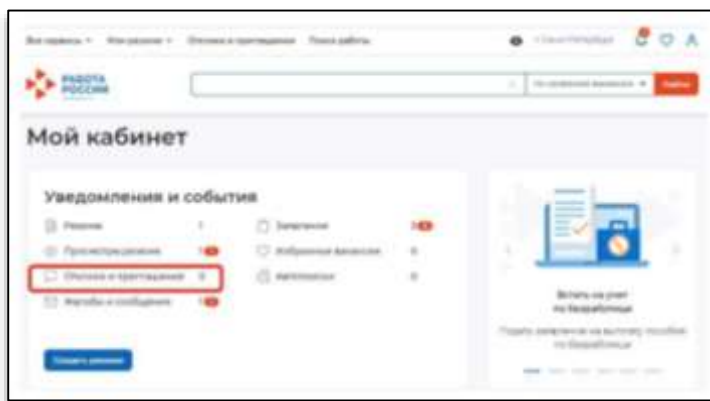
Все сервисы ▾ Мои резюме ▾ Отклики и приглашения Поиск работы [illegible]

РАБОТА РОССИИ

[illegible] Найти

Мой кабинет

Уведомления и события

Резюме 1
Просмотры резюме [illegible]
Отклики и приглашения 0
Жалобы и сообщения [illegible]
Заявления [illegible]
Избранные вакансии 0
Автопоиски 0

Создать резюме

Встать на учет по безработице
Подать заявление на выплату пособия по безработице